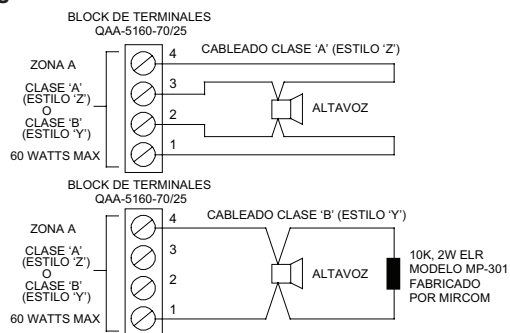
BLOCK DE TERMINALES
QAA-5160-70/25

ZONA A

CLASE 'A' (ESTILO 'Z') O CLASE 'B' (ESTILO 'Y')

60 WATTS MAX

4
3
2
1

CABLEADO CLASE 'A' (ESTILO 'Z')

ALTAVOZ

BLOCK DE TERMINALES
QAA-5160-70/25

ZONA A

CLASE 'A' (ESTILO 'Z') O CLASE 'B' (ESTILO 'Y')

60 WATTS MAX

4
3
2
1

CABLEADO CLASE 'B' (ESTILO 'Y')

ALTAVOZ

10K, 2W ELR
MODELO MP-301
FABRICADO
POR MIRCOM